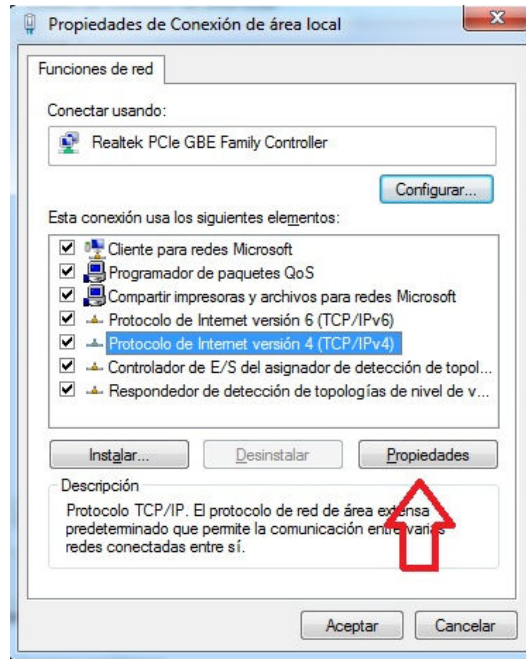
Propiedades de Conexión de área local

Funciones de red

Conectar usando:

Realtek PCIe GBE Family Controller

Configurar...

Esta conexión usa los siguientes elementos:

Cliente para redes Microsoft
Programador de paquetes QoS
Compartir impresoras y archivos para redes Microsoft
Protocolo de Internet versión 6 (TCP/IPv6)
Protocolo de Internet versión 4 (TCP/IPv4)
Controlador de E/S del asignador de detección de topol...
Respondedor de detección de topologías de nivel de v...

Instalar...
Desinstalar
Propiedades

Descripción
Protocolo TCP/IP. El protocolo de red de área extensa predeterminado que permite la comunicación entre varias redes conectadas entre sí.

Aceptar
Cancelar